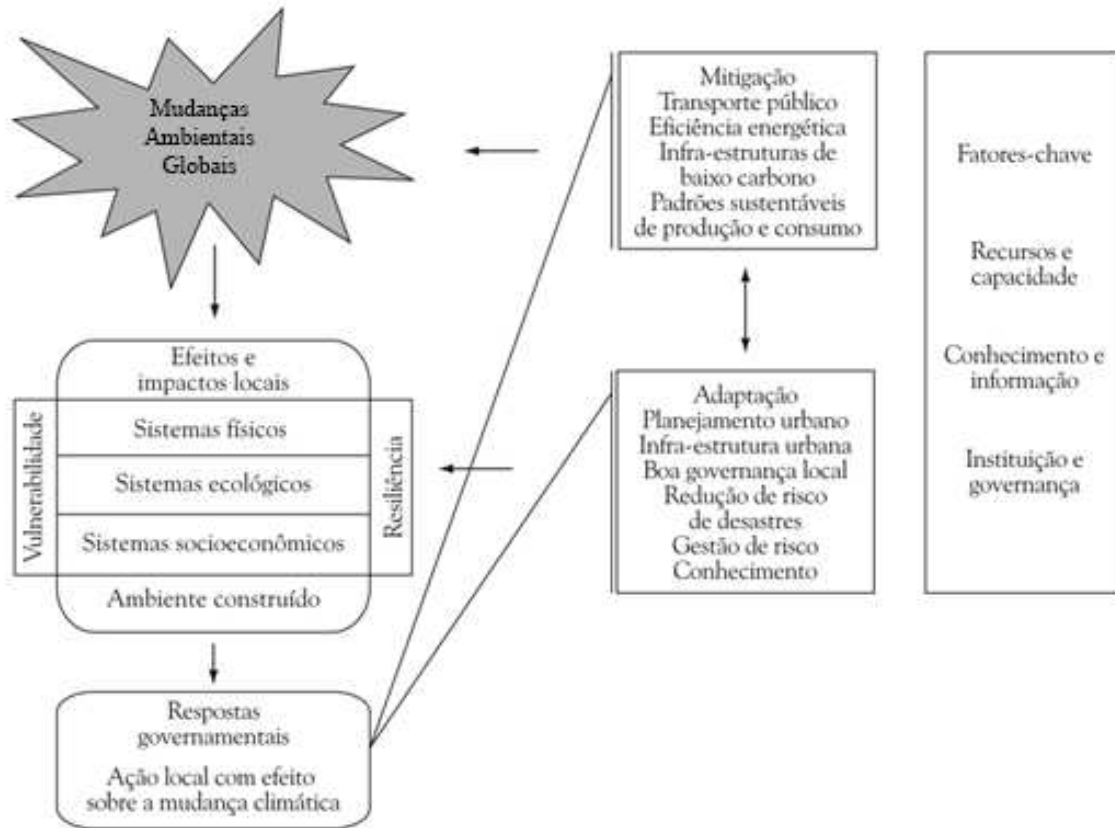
Mudanças Ambientais Globais

Efeitos e impactos locais

Vulnerabilidade

Sistemas físicos

Sistemas ecológicos

Sistemas socioeconômicos

Resiliência

Ambiente construído

Respostas governamentais

Ação local com efeito sobre a mudança climática

Mitigação
Transporte público
Eficiência energética
Infra-estruturas de baixo carbono
Padrões sustentáveis de produção e consumo

Adaptação
Planejamento urbano
Infra-estrutura urbana
Boa governança local
Redução de risco de desastres
Gestão de risco
Conhecimento

Fatores-chave

Recursos e capacidade

Conhecimento e informação

Instituição e governança